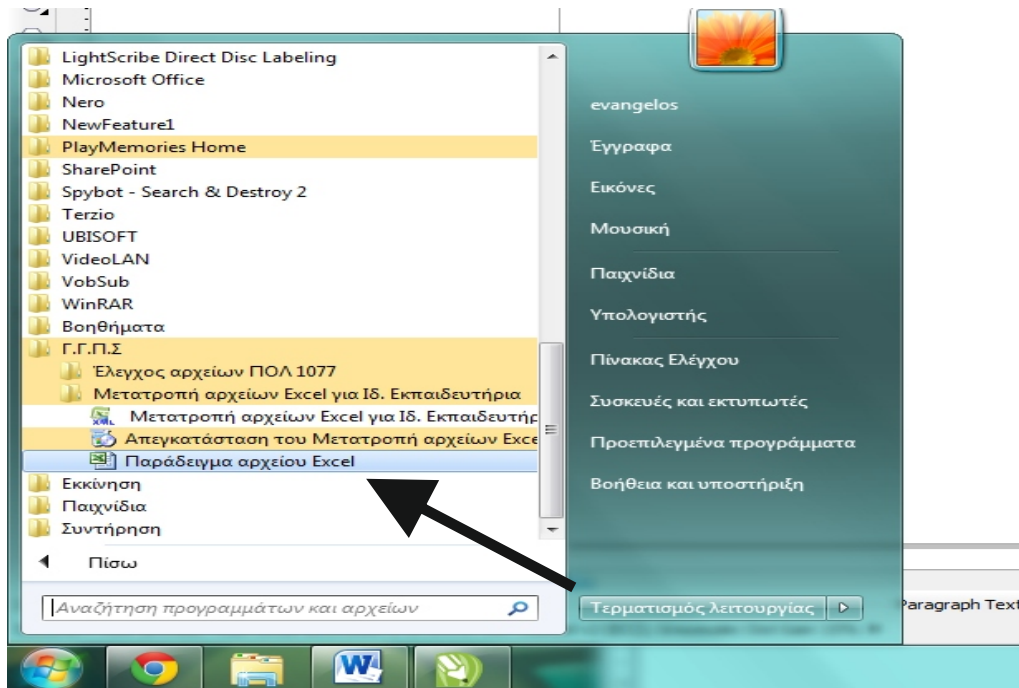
LightScribe Direct Disc Labeling
Microsoft Office
Nero
NewFeature1
PlayMemories Home
SharePoint
Spybot - Search & Destroy 2
Terzio
UBISOFT
VideoLAN
VobSub
WinRAR
Βοηθήματα
Γ.Γ.Π.Σ
Έλεγχος αρχείων ΠΟΛ 1077
Μετατροπή αρχείων Excel για Ιδ. Εκπαιδευτήρια
Μετατροπή αρχείων Excel για Ιδ. Εκπαιδευτήρ
Απεγκατάσταση του Μετατροπή αρχείων Exce
Παράδειγμα αρχείου Excel
Εκκίνηση
Παιχνίδια
Συντήρηση
Πίσω
Αναζήτηση προγραμμάτων και αρχείων

evangelos
Έγγραφα
Εικόνες
Μουσική
Παιχνίδια
Υπολογιστής
Πίνακας Ελέγχου
Συσκευές και εκτυπωτές
Προεπιλεγμένα προγράμματα
Βοήθεια και υποστήριξη
Τερματισμός λειτουργίας

Paragraph Text